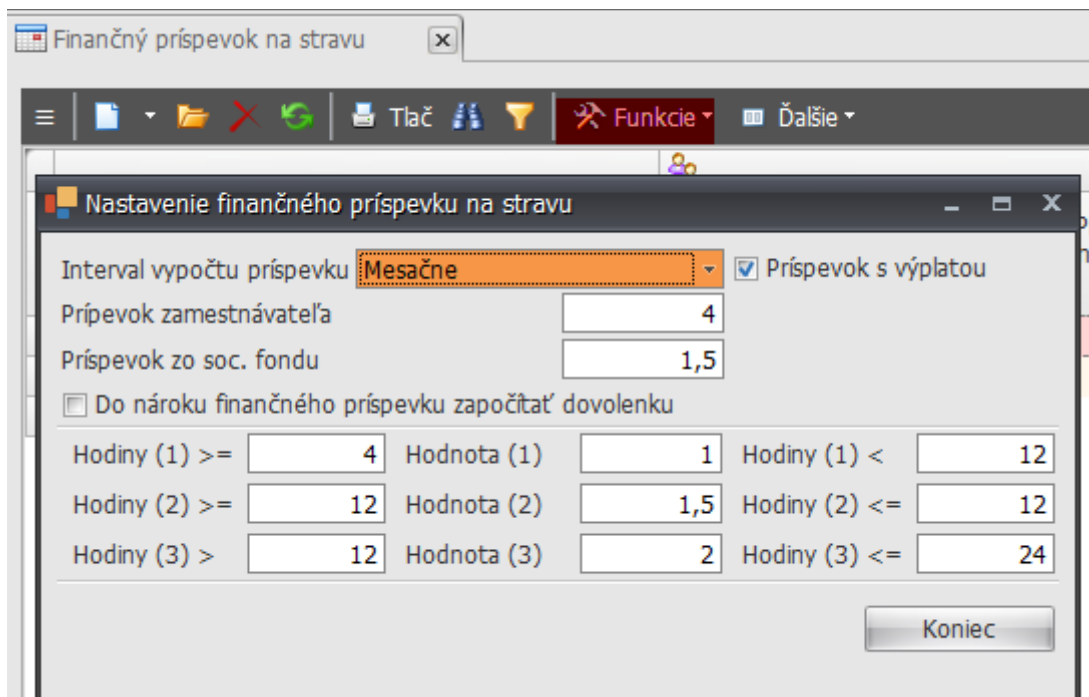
Finančný príspevok na stravu

Tlač Funkcie Ďalšie

Nastavenie finančného príspevku na stravu

Interval vypočtu príspevku Mesačne
Príspevok s výplatou
Prípevok zamestnávateľa 4
Príspevok zo soc. fondu 1,5
Do nároku finančného príspevku započítať dovolenku

| Hodiny (1) >= | 4 | Hodnota (1) | 1 | Hodiny (1) < | 12 |
|---|---|---|---|---|---|
| Hodiny (2) >= | 12 | Hodnota (2) | 1,5 | Hodiny (2) <= | 12 |
| Hodiny (3) > | 12 | Hodnota (3) | 2 | Hodiny (3) <= | 24 |

Koniec